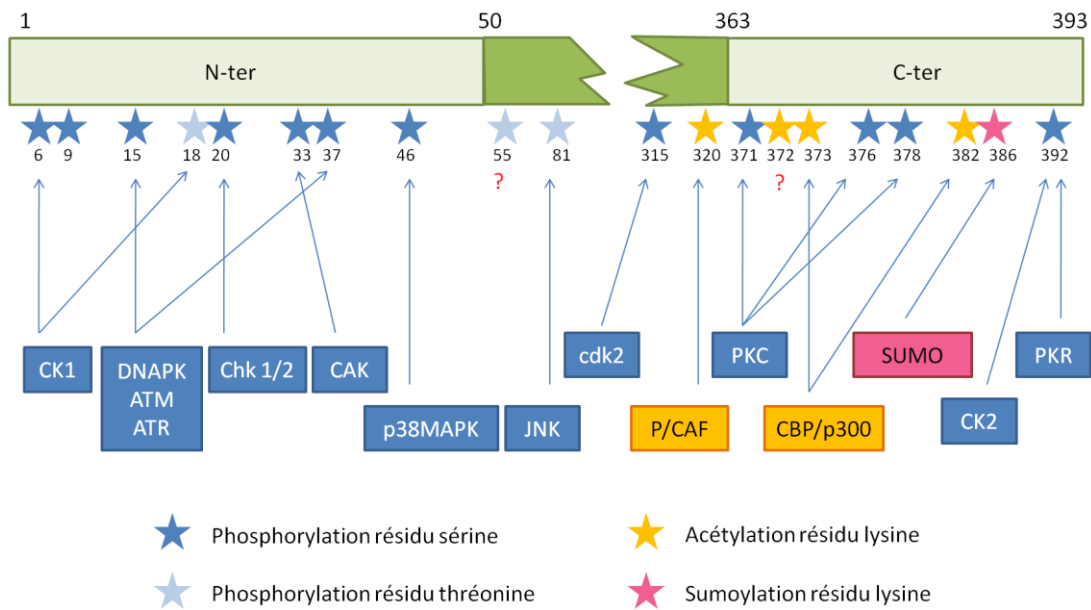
1
50
363
393
N-ter
C-ter
6 9 15 18 20 33 37 46 55 81 315 320 371 372 373 376 378 382 386 392
?
?
CK1
DNAPK
ATM
ATR
Chk 1/2
CAK
p38MAPK
JNK
cdk2
P/CAF
PKC
CBP/p300
SUMO
CK2
PKR

Phosphorylation résidu sérine
Acétylation résidu lysine
Phosphorylation résidu thréonine
Sumoylation résidu lysine